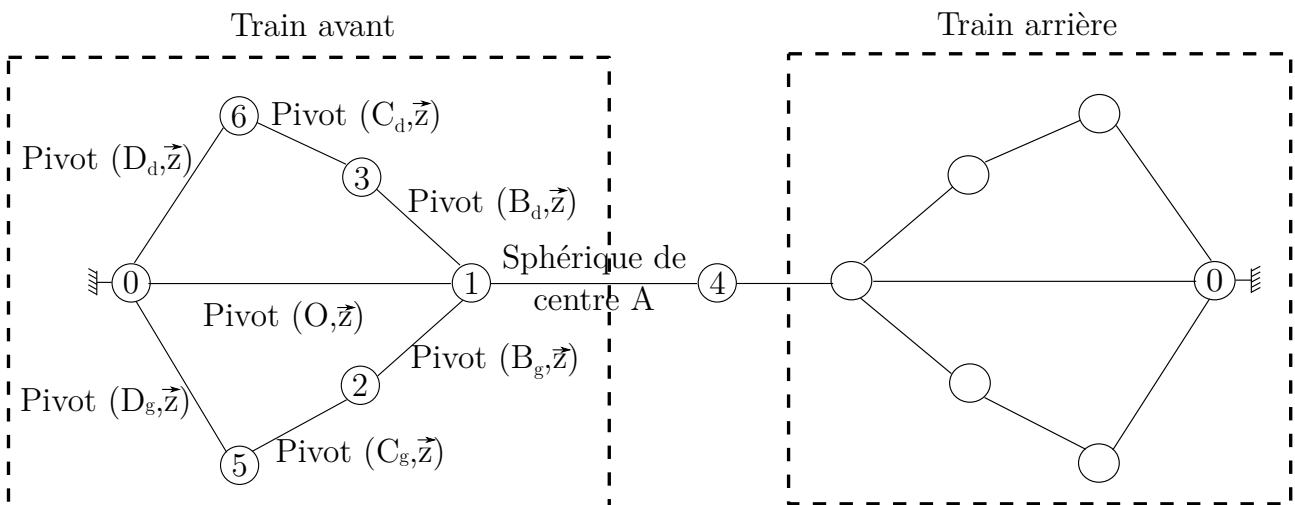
Train avant

Train arrière

6

Pivot ($C_d$,$\vec{z}$)

Pivot ($D_d$,$\vec{z}$)

3

Pivot ($B_d$,$\vec{z}$)

0

1

Sphérique de centre A

4

0

Pivot (O,$\vec{z}$)

Pivot ($B_g$,$\vec{z}$)

2

Pivot ($D_g$,$\vec{z}$)

5

Pivot ($C_g$,$\vec{z}$)